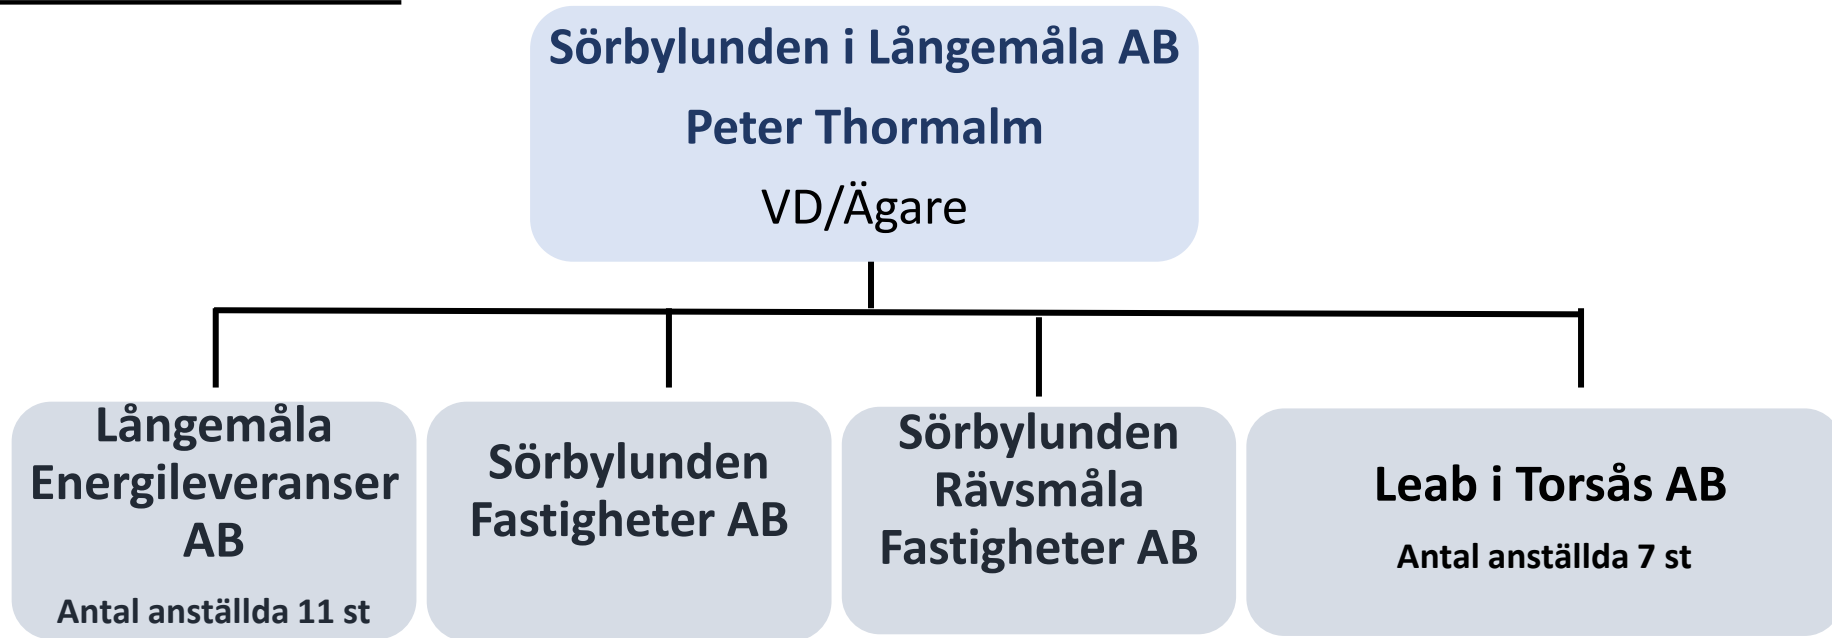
Sörbylunden i Långemåla AB

Peter Thormalm

VD/Ägare

Långemåla Energileveranser AB

Antal anställda 11 st

Sörbylunden Fastigheter AB

Sörbylunden Rävsmåla Fastigheter AB

Leab i Torsås AB

Antal anställda 7 st